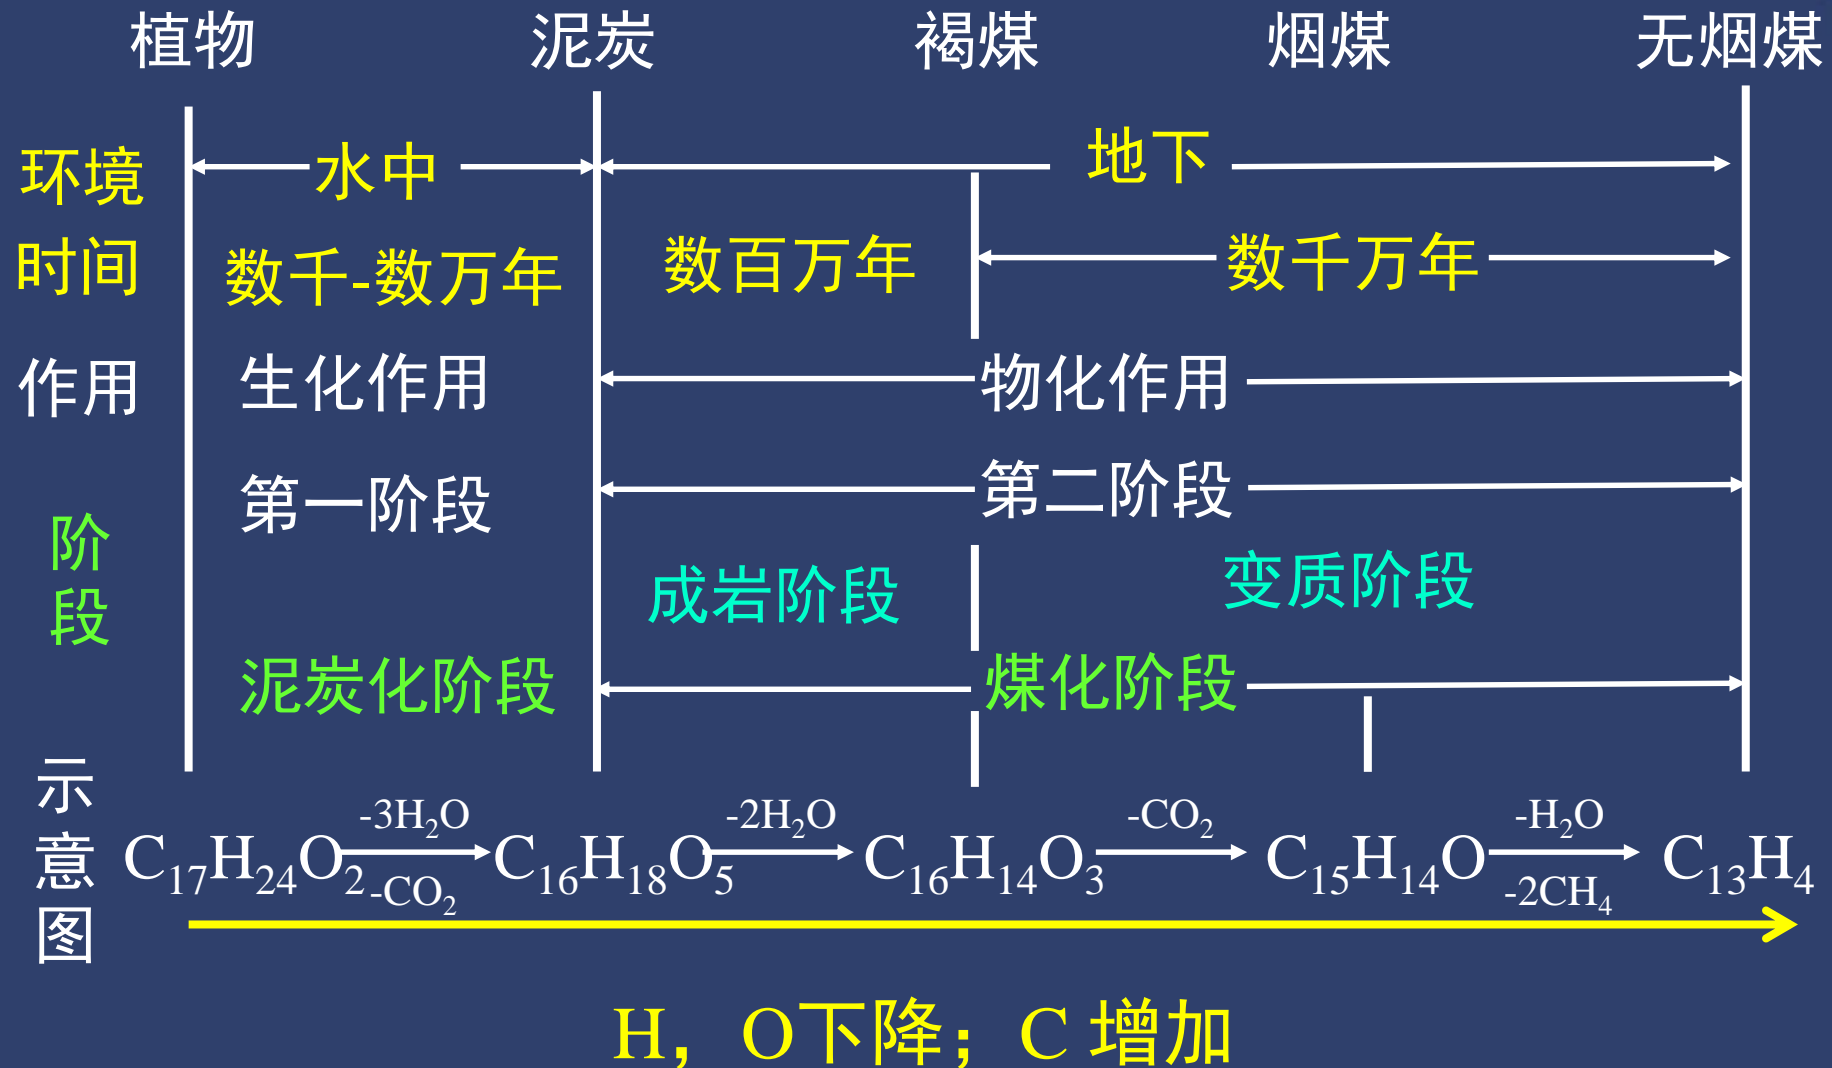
植物 泥炭 褐煤 烟煤 无烟煤

环境 水中 地下

时间 数千-数万年 数百万年 数千万年

作用 生化作用 物化作用

第一阶段 第二阶段

阶段 成岩阶段 变质阶段

泥炭化阶段 煤化阶段

示意图 $C_{17}H_{24}O_2 \xrightarrow[-CO_2]{-3H_2O} C_{16}H_{18}O_5 \xrightarrow{-2H_2O} C_{16}H_{14}O_3 \xrightarrow{-CO_2} C_{15}H_{14}O \xrightarrow[-2CH_4]{-H_2O} C_{13}H_4$

H，O下降；C 增加